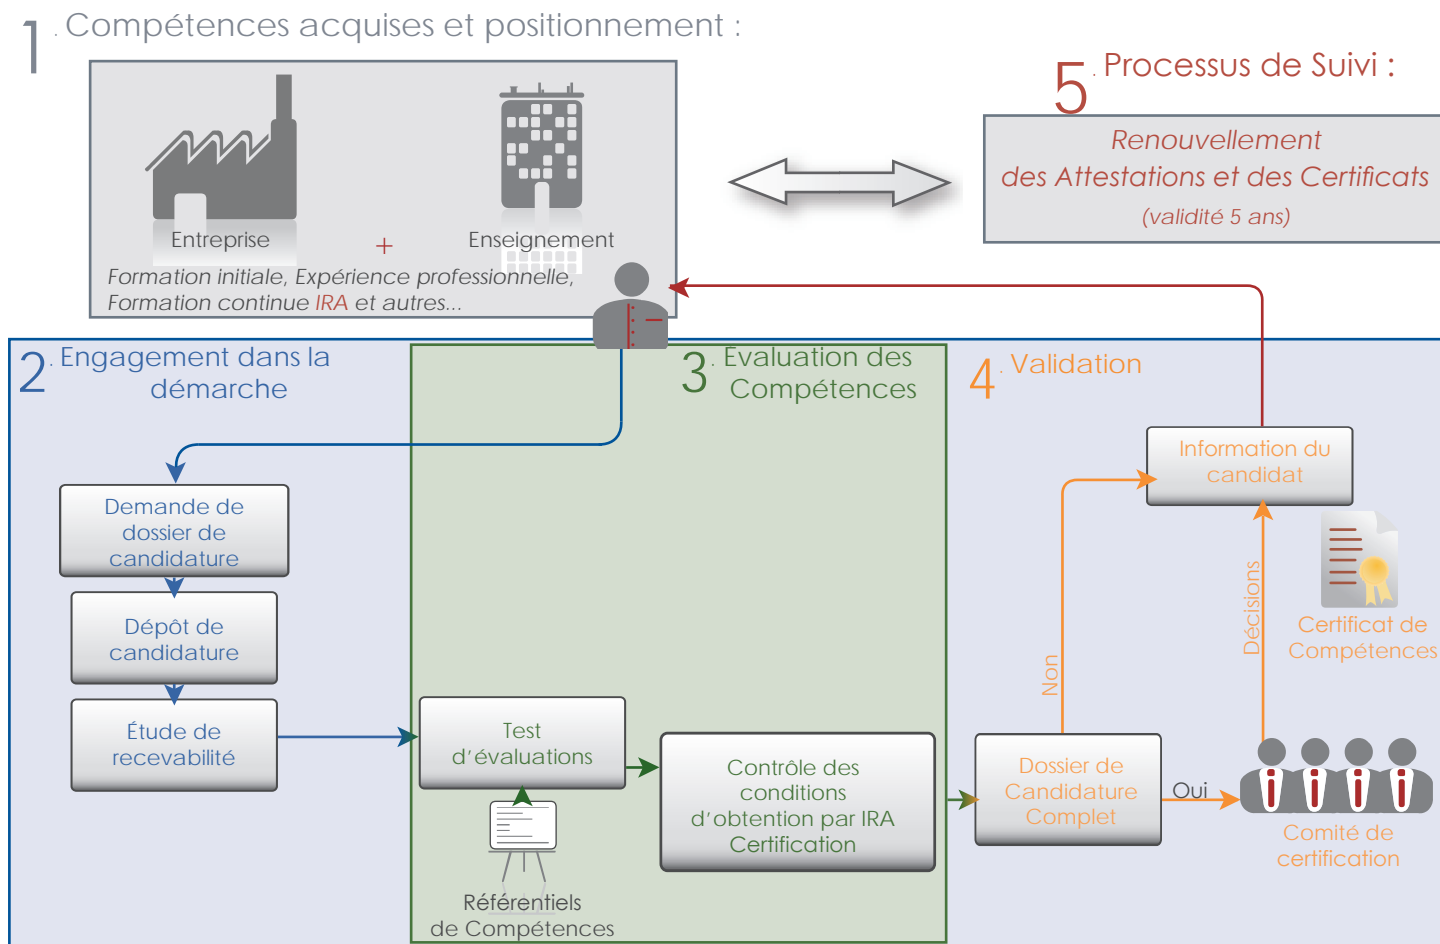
1. Compétences acquises et positionnement :

Entreprise + Enseignement

Formation initiale, Expérience professionnelle, Formation continue IRA et autres...

5. Processus de Suivi :

Renouvellement des Attestations et des Certificats (validité 5 ans)

2. Engagement dans la démarche

Demande de dossier de candidature

Dépôt de candidature

Étude de recevabilité

3. Evaluation des Compétences

Test d'évaluations

Référentiels de Compétences

Contrôle des conditions d'obtention par IRA Certification

4. Validation

Information du candidat

Certificat de Compétences

Décisions

Non

Dossier de Candidature Complet

Oui

Comité de certification